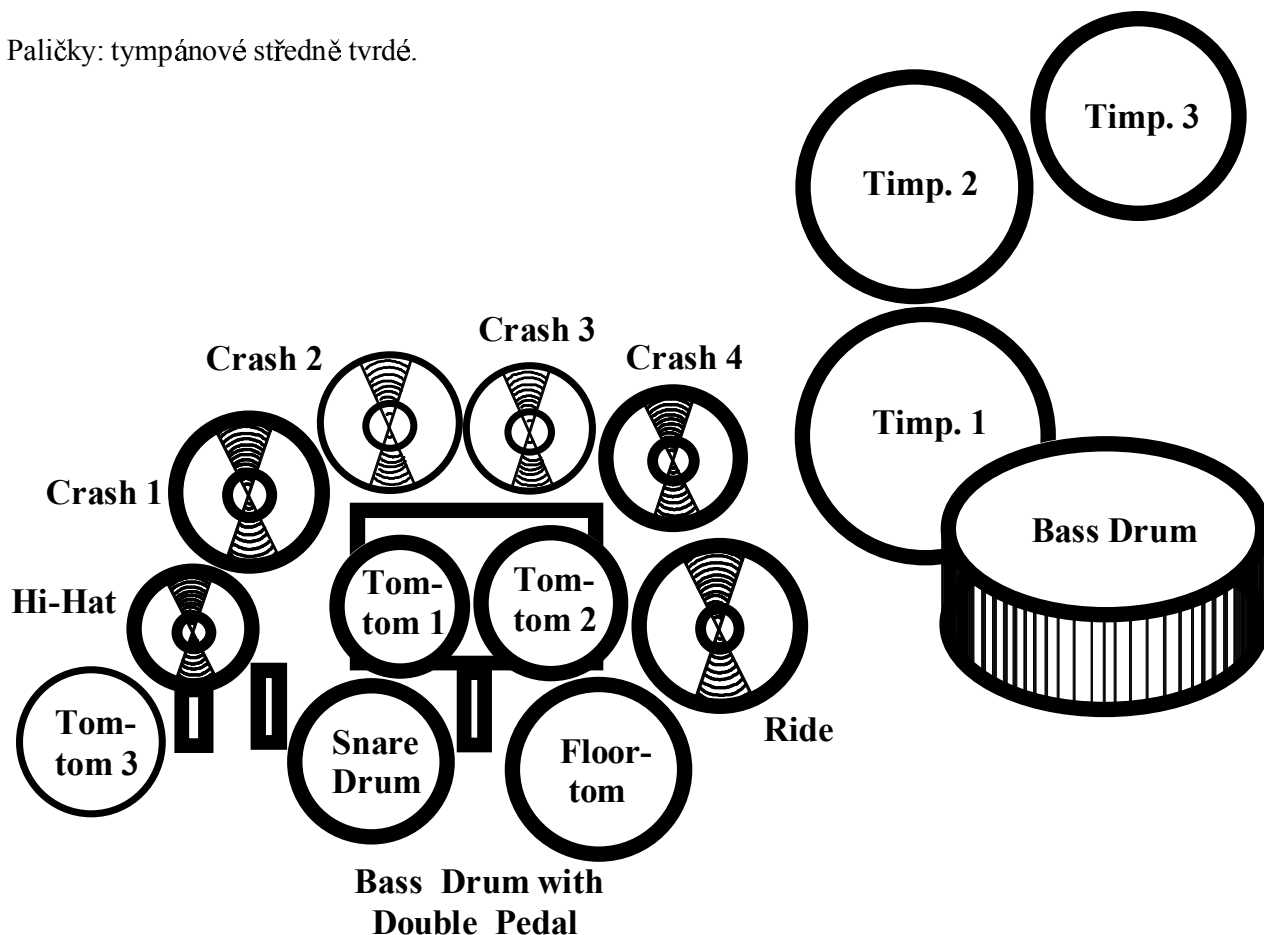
Paličky: tympánové středně tvrdé.

Timp. 3

Timp. 2

Crash 3

Crash 2

Crash 4

Timp. 1

Crash 1

Bass Drum

Hi-Hat

Tom-tom 1

Tom-tom 2

Tom-tom 3

Snare Drum

Floor-tom

Ride

Bass Drum with Double Pedal